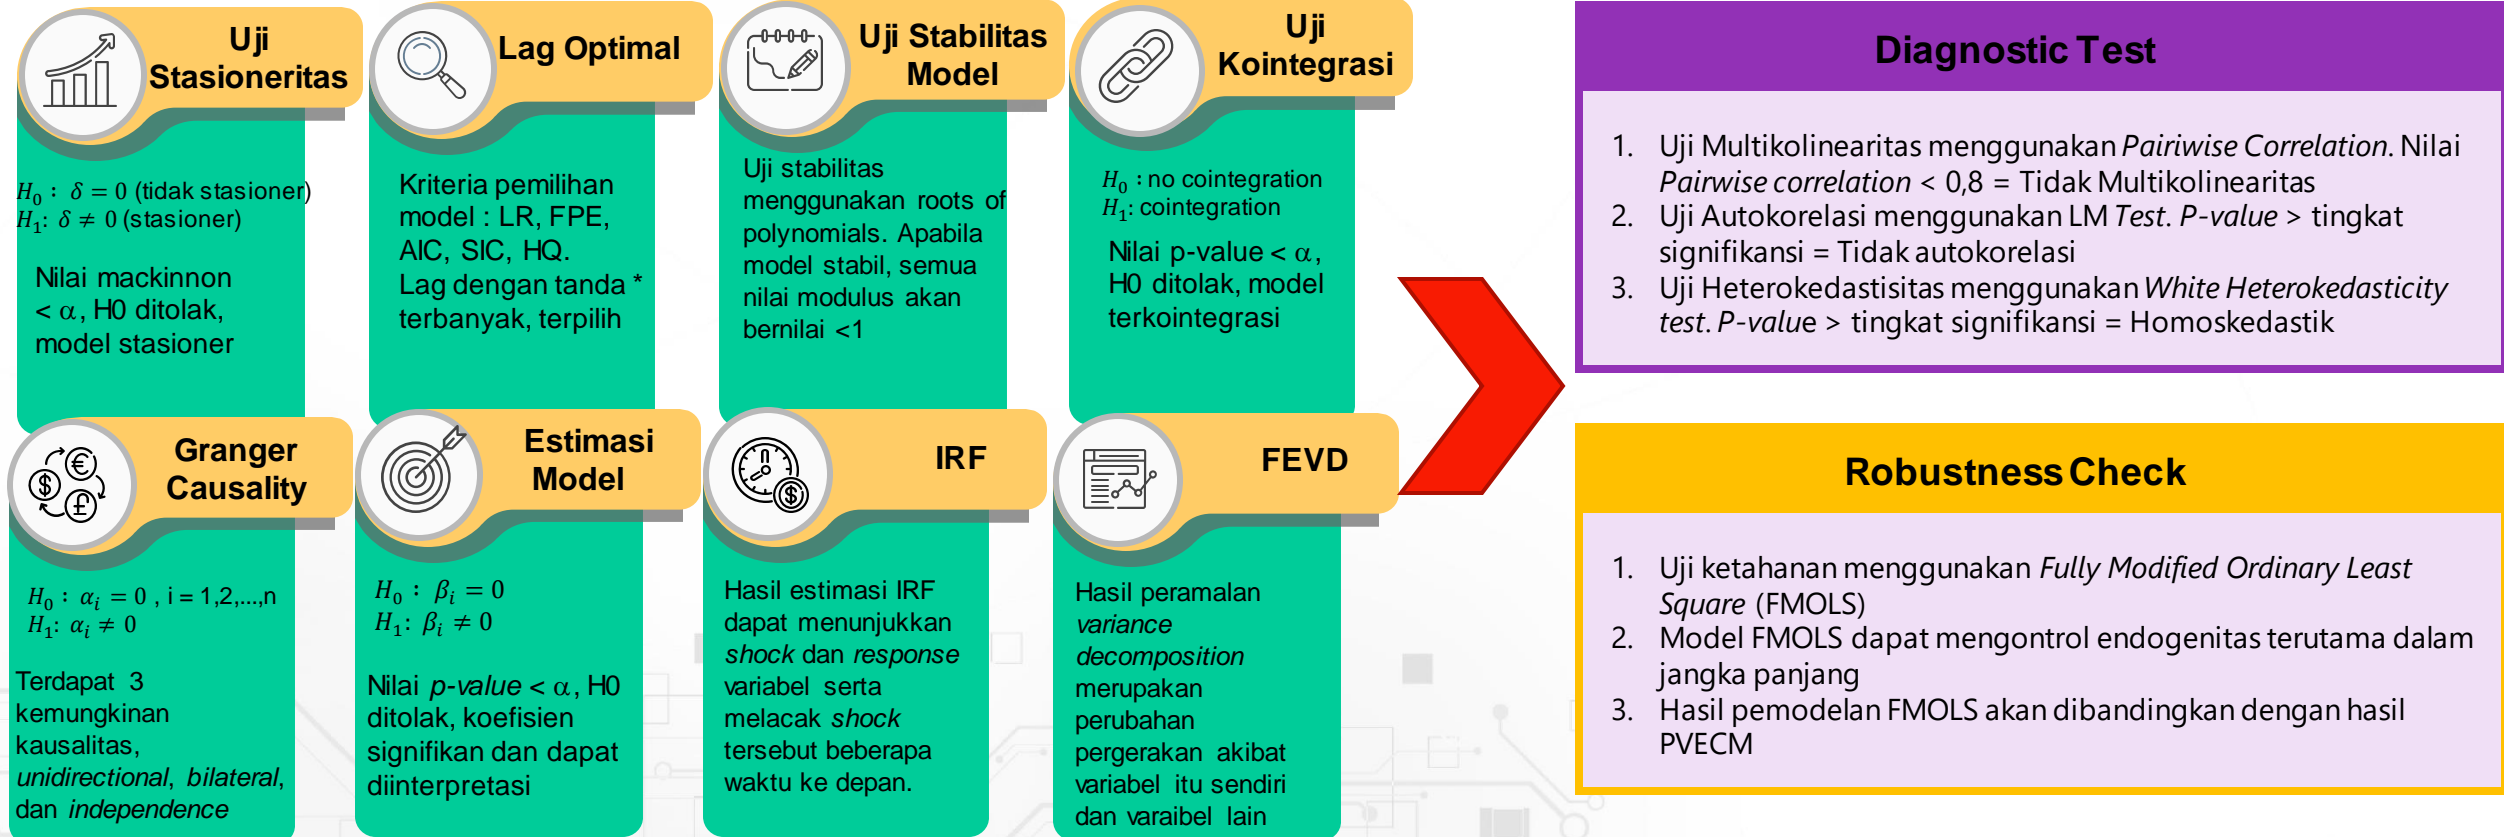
Uji Stasioneritas

$H_0$ : $\delta = 0$ (tidak stasioner)
$H_1$: $\delta \neq 0$ (stasioner)

Nilai mackinnon < α, H0 ditolak, model stasioner

Lag Optimal

Kriteria pemilihan model : LR, FPE, AIC, SIC, HQ.
Lag dengan tanda * terbanyak, terpilih

Uji Stabilitas Model

Uji stabilitas menggunakan roots of polynomials. Apabila model stabil, semua nilai modulus akan bernilai <1

Uji Kointegrasi

$H_0$ : no cointegration
$H_1$: cointegration

Nilai p-value < α, H0 ditolak, model terkointegrasi

Granger Causality

$H_0$ : $\alpha_i = 0$ , i = 1,2,...,n
$H_1$: $\alpha_i \neq 0$

Terdapat 3 kemungkinan kausalitas, *unidirectional*, *bilateral*, dan *independence*

Estimasi Model

$H_0$ : $\beta_i = 0$
$H_1$: $\beta_i \neq 0$

Nilai *p-value* < α, H0 ditolak, koefisien signifikan dan dapat diinterpretasi

IRF

Hasil estimasi IRF dapat menunjukkan *shock* dan *response* variabel serta melacak *shock* tersebut beberapa waktu ke depan.

FEVD

Hasil peramalan *variance decomposition* merupakan perubahan pergerakan akibat variabel itu sendiri dan varaibel lain

Diagnostic Test

1. Uji Multikolinearitas menggunakan *Pairiwise Correlation*. Nilai *Pairwise correlation* < 0,8 = Tidak Multikolinearitas
2. Uji Autokorelasi menggunakan LM *Test*. *P-value* > tingkat signifikansi = Tidak autokorelasi
3. Uji Heterokedastisitas menggunakan *White Heterokedasticity test*. *P-value* > tingkat signifikansi = Homoskedastik

Robustness Check

1. Uji ketahanan menggunakan *Fully Modified Ordinary Least Square* (FMOLS)
2. Model FMOLS dapat mengontrol endogenitas terutama dalam jangka panjang
3. Hasil pemodelan FMOLS akan dibandingkan dengan hasil PVECM